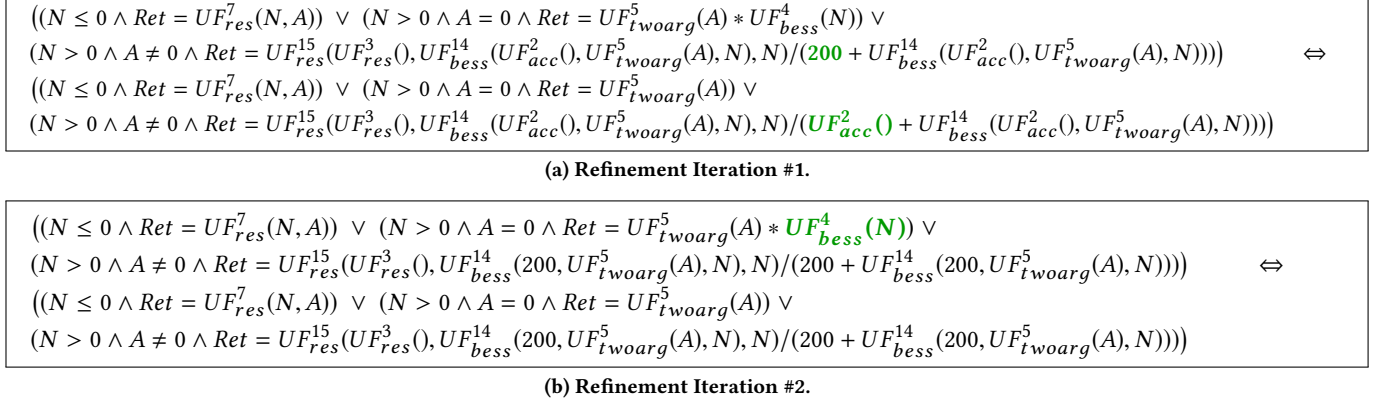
$\big((N \leq 0 \wedge Ret = UF^{7}_{res}(N, A)) \ \vee \ (N > 0 \wedge A = 0 \wedge Ret = UF^{5}_{twoarg}(A) * UF^{4}_{bess}(N)) \vee$
$(N > 0 \wedge A \neq 0 \wedge Ret = UF^{15}_{res}(UF^{3}_{res}(), UF^{14}_{bess}(UF^{2}_{acc}(), UF^{5}_{twoarg}(A), N), N)/(\mathbf{200} + UF^{14}_{bess}(UF^{2}_{acc}(), UF^{5}_{twoarg}(A), N))\big)$ $\Leftrightarrow$
$\big((N \leq 0 \wedge Ret = UF^{7}_{res}(N, A)) \ \vee \ (N > 0 \wedge A = 0 \wedge Ret = UF^{5}_{twoarg}(A)) \vee$
$(N > 0 \wedge A \neq 0 \wedge Ret = UF^{15}_{res}(UF^{3}_{res}(), UF^{14}_{bess}(UF^{2}_{acc}(), UF^{5}_{twoarg}(A), N), N)/(\boldsymbol{UF^{2}_{acc}()} + UF^{14}_{bess}(UF^{2}_{acc}(), UF^{5}_{twoarg}(A), N))\big)$

(a) Refinement Iteration #1.

$\big((N \leq 0 \wedge Ret = UF^{7}_{res}(N, A)) \ \vee \ (N > 0 \wedge A = 0 \wedge Ret = UF^{5}_{twoarg}(A) * \boldsymbol{UF^{4}_{bess}(N)}) \vee$
$(N > 0 \wedge A \neq 0 \wedge Ret = UF^{15}_{res}(UF^{3}_{res}(), UF^{14}_{bess}(200, UF^{5}_{twoarg}(A), N), N)/(200 + UF^{14}_{bess}(200, UF^{5}_{twoarg}(A), N))\big)$ $\Leftrightarrow$
$\big((N \leq 0 \wedge Ret = UF^{7}_{res}(N, A)) \ \vee \ (N > 0 \wedge A = 0 \wedge Ret = UF^{5}_{twoarg}(A)) \vee$
$(N > 0 \wedge A \neq 0 \wedge Ret = UF^{15}_{res}(UF^{3}_{res}(), UF^{14}_{bess}(200, UF^{5}_{twoarg}(A), N), N)/(200 + UF^{14}_{bess}(200, UF^{5}_{twoarg}(A), N))\big)$

(b) Refinement Iteration #2.